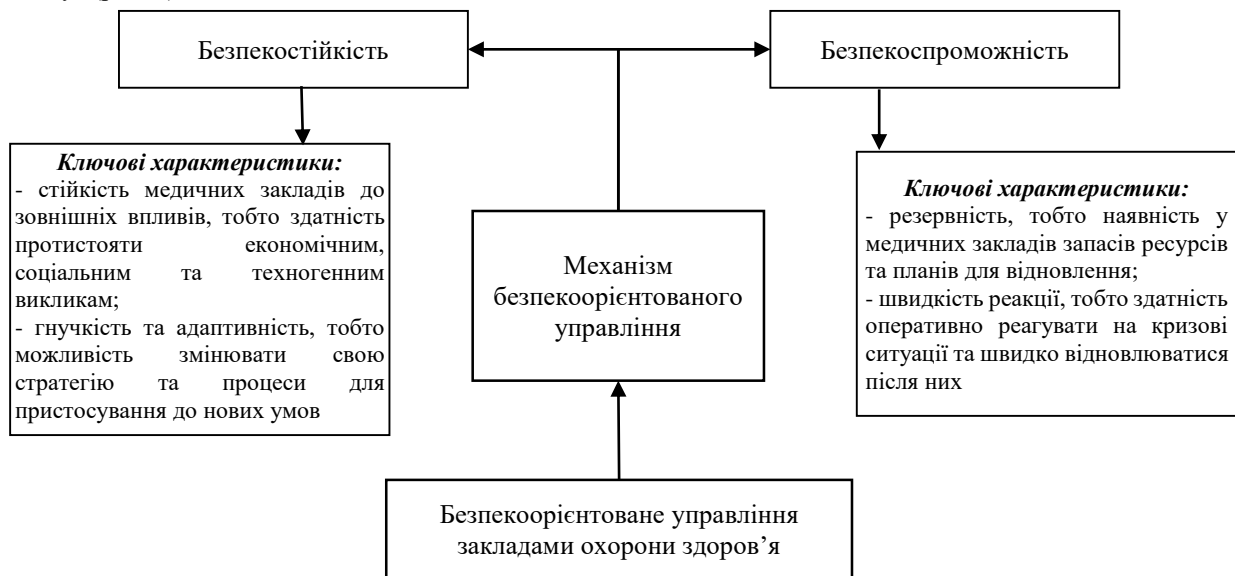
Безпекостійкість

Безпекоспроможність

*Ключові характеристики:*
- стійкість медичних закладів до зовнішніх впливів, тобто здатність протистояти економічним, соціальним та техногенним викликам;
- гнучкість та адаптивність, тобто можливість змінювати свою стратегію та процеси для пристосування до нових умов

Механізм безпекоорієнтованого управління

*Ключові характеристики:*
- резервність, тобто наявність у медичних закладів запасів ресурсів та планів для відновлення;
- швидкість реакції, тобто здатність оперативно реагувати на кризові ситуації та швидко відновлюватися після них

Безпекоорієнтоване управління закладами охорони здоров’я